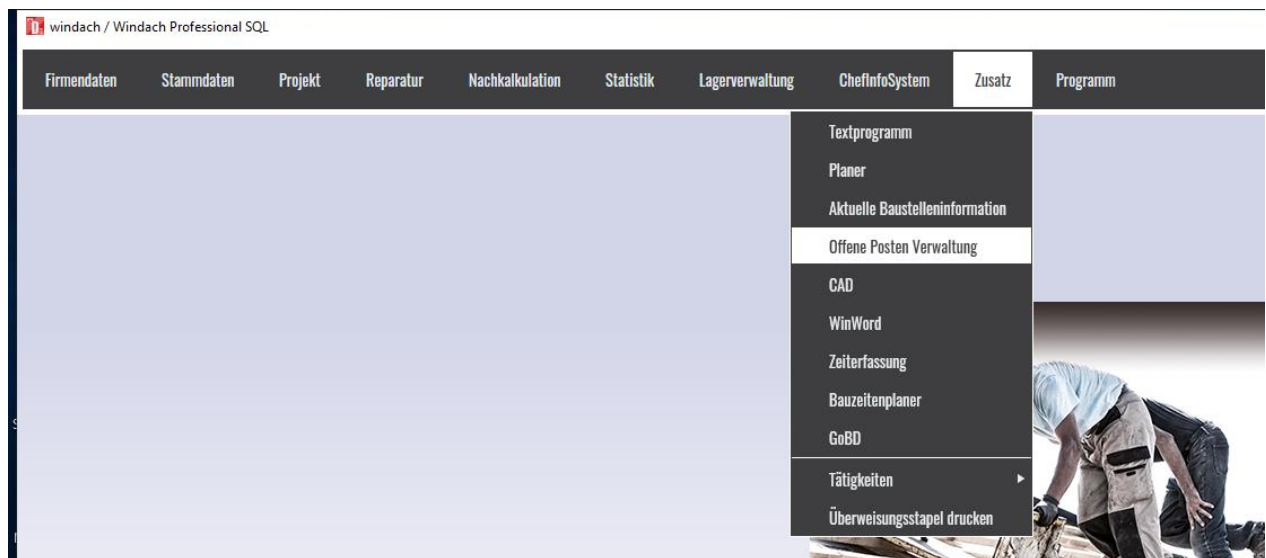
windach / Windach Professional SQL

Firmendaten Stammdaten Projekt Reparatur Nachkalkulation Statistik Lagerverwaltung ChefInfoSystem Zusatz Programm

Textprogramm
Planer
Aktuelle Baustelleninformation
Offene Posten Verwaltung
CAD
WinWord
Zeiterfassung
Bauzeitenplaner
GoBD
Tätigkeiten
Überweisungsstapel drucken